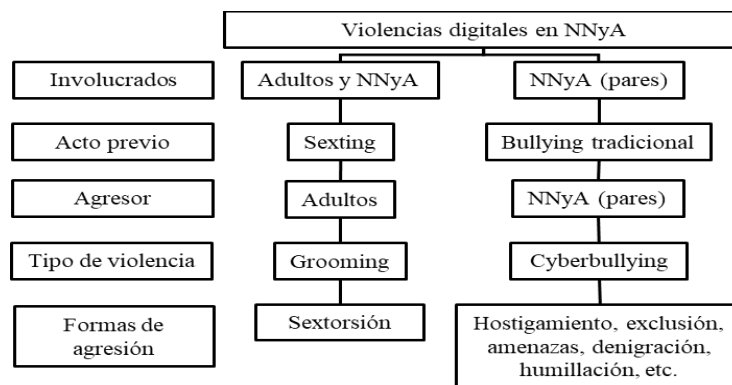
Violencias digitales en NNyA

Involucrados

Adultos y NNyA

NNyA (pares)

Acto previo

Sexting

Bullying tradicional

Agresor

Adultos

NNyA (pares)

Tipo de violencia

Grooming

Cyberbullying

Formas de agresión

Sextorsión

Hostigamiento, exclusión, amenazas, denigración, humillación, etc.